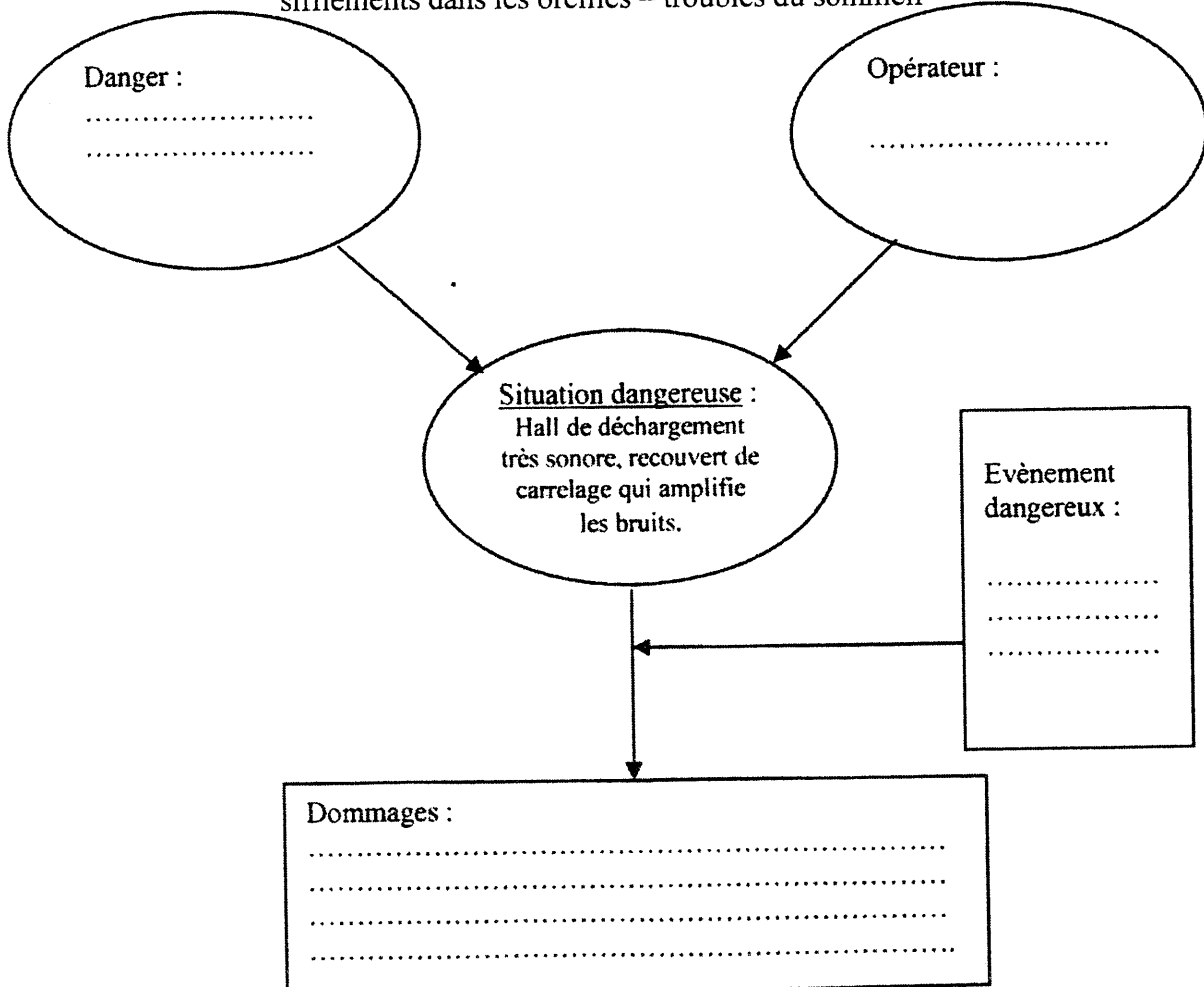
sifflements dans les oreilles – troubles du sommeil

Danger :
……………………
……………………

Opérateur :
……………………

Situation dangereuse :
Hall de déchargement très sonore, recouvert de carrelage qui amplifie les bruits.

Evènement dangereux :
………………
………………
………………

Dommages :
………………………………………………………
………………………………………………………
………………………………………………………
………………………………………………………